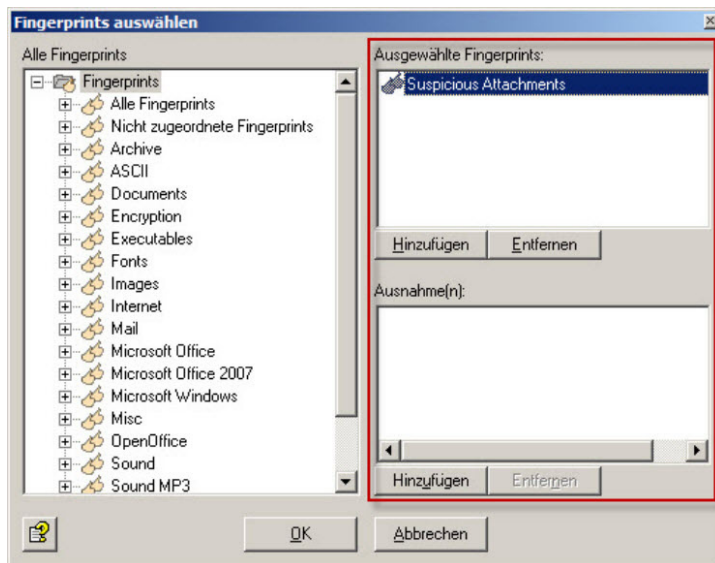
Fingerprints auswählen

Alle Fingerprints

Fingerprints
Alle Fingerprints
Nicht zugeordnete Fingerprints
Archive
ASCII
Documents
Encryption
Executables
Fonts
Images
Internet
Mail
Microsoft Office
Microsoft Office 2007
Microsoft Windows
Misc
OpenOffice
Sound
Sound MP3

Ausgewählte Fingerprints:
Suspicious Attachments

Hinzufügen
Entfernen

Ausnahme(n):

Hinzufügen
Entfernen

OK
Abbrechen